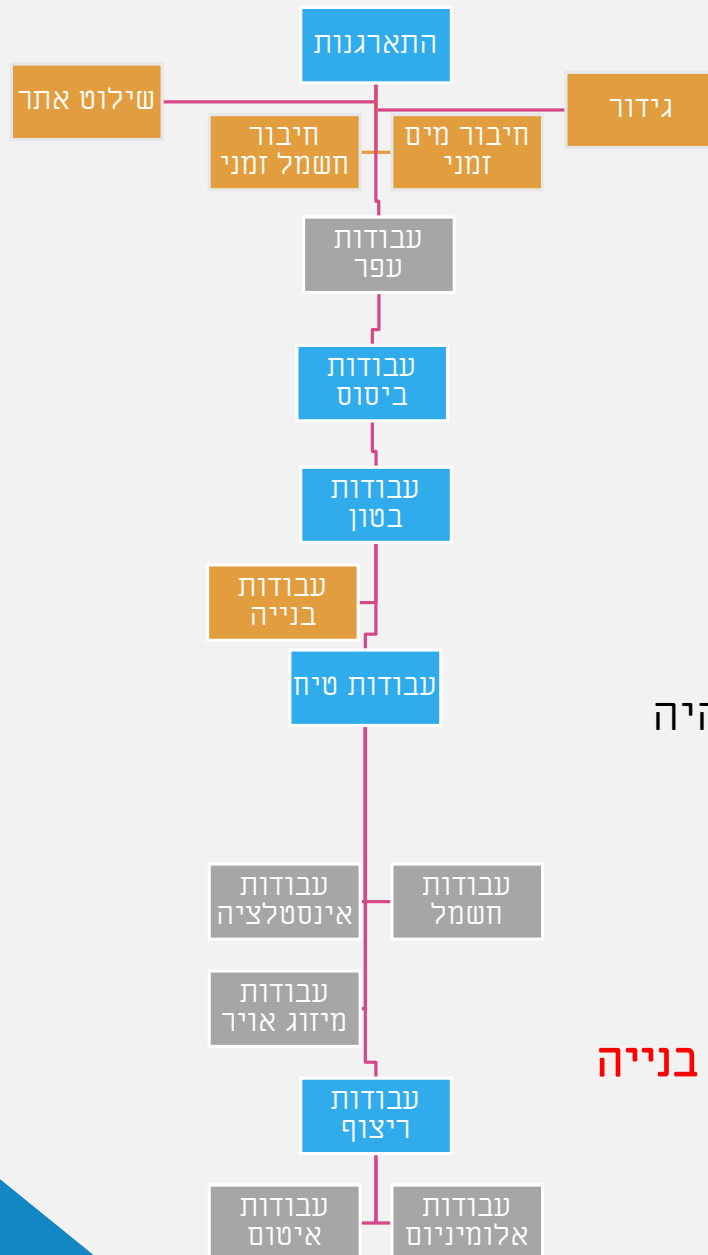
התארגנות

שילוט אתר

גידור

חיבור חשמל זמני

חיבור מים זמני

עבודות עפר

עבודות ביסוס

עבודות בטון

עבודות בנייה

עבודות טיח

היה

עבודות אינסטלציה

עבודות חשמל

עבודות מיזוג אויר

בנייה

עבודות ריצוף

עבודות איטום

עבודות אלומיניום